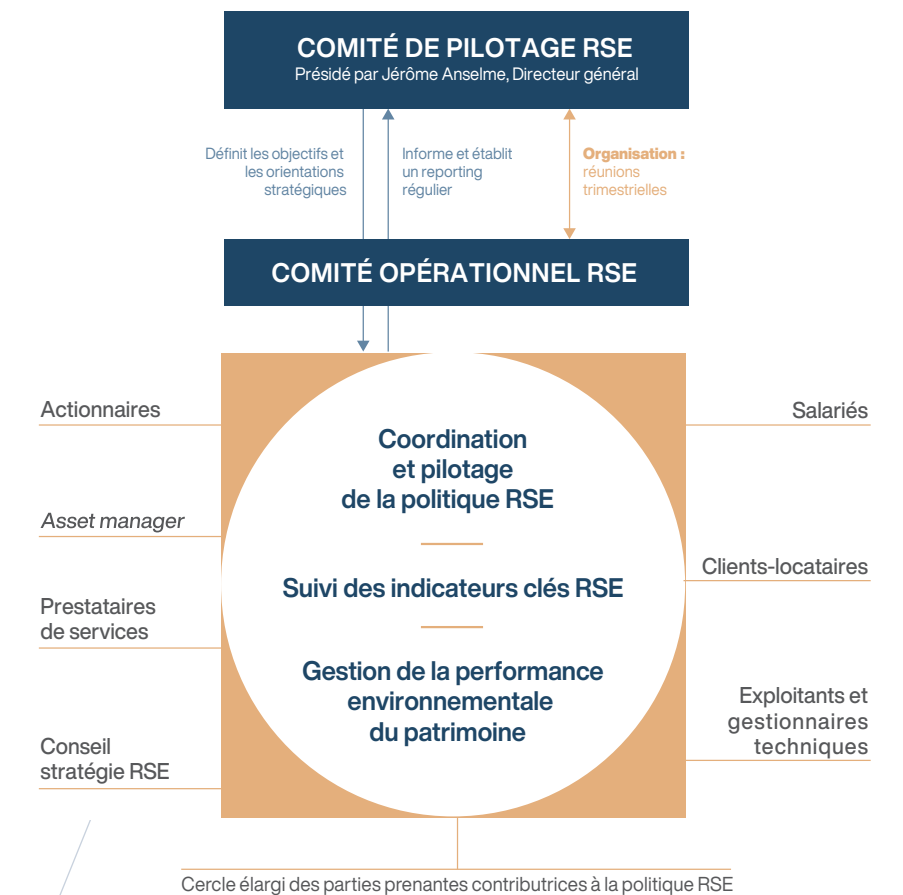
COMITÉ DE PILOTAGE RSE
Présidé par Jérôme Anselme, Directeur général

Définit les objectifs et les orientations stratégiques

Informe et établit un reporting régulier

Organisation : réunions trimestrielles

COMITÉ OPÉRATIONNEL RSE

Actionnaires

Asset manager

Prestataires de services

Conseil stratégie RSE

Coordination et pilotage de la politique RSE

Suivi des indicateurs clés RSE

Gestion de la performance environnementale du patrimoine

Salariés

Clients-locataires

Exploitants et gestionnaires techniques

Cercle élargi des parties prenantes contributrices à la politique RSE